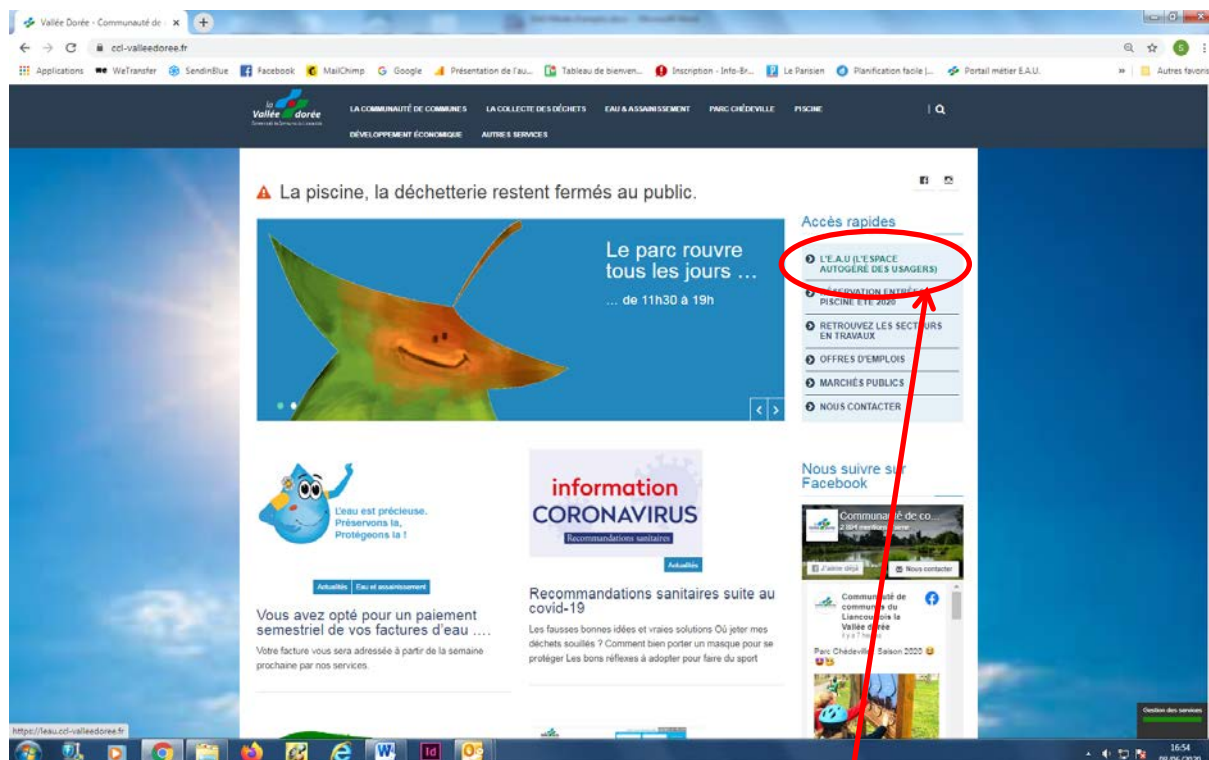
Vallée Dorée - Communauté de ×

ccl-valleedoree.fr

Applications WeTransfer SendinBlue Facebook MailChimp Google Présentation de l'au... Tableau de bienven... Inscription - Info-Br... Le Parisien Planification facile |... Portail métier E.A.U. » Autres favoris

la Vallée dorée

LA COMMUNAUTÉ DE COMMUNES LA COLLECTE DES DÉCHETS EAU & ASSAINISSEMENT PARC CHÉDEVILLE PISCINE DÉVELOPPEMENT ÉCONOMIQUE AUTRES SERVICES

La piscine, la déchetterie restent fermés au public.

Le parc rouvre tous les jours …

… de 11h30 à 19h

Accès rapides

L'E.A.U (L'ESPACE AUTOGÉRÉ DES USAGERS)

RÉSERVATION ENTRÉE PISCINE ÉTÉ 2020

RETROUVEZ LES SECTEURS EN TRAVAUX

OFFRES D'EMPLOIS

MARCHÉS PUBLICS

NOUS CONTACTER

L'eau est précieuse. Préservons la, Protégeons la !

Actualités Eau et assainissement

Vous avez opté pour un paiement semestriel de vos factures d'eau ….

Votre facture vous sera adressée à partir de la semaine prochaine par nos services.

information CORONAVIRUS

Recommandations sanitaires

Actualités

Recommandations sanitaires suite au covid-19

Les fausses bonnes idées et vraies solutions Où jeter mes déchets souillés ? Comment bien porter un masque pour se protéger Les bons réflexes à adopter pour faire du sport

Nous suivre sur Facebook

Communauté de co...

J'aime déjà Nous contacter

Communauté de communes du Liancourtois la Vallée dorée

Parc Chédeville Saison 2020

https://eau.ccl-valleedoree.fr

Gestion des services

16:54